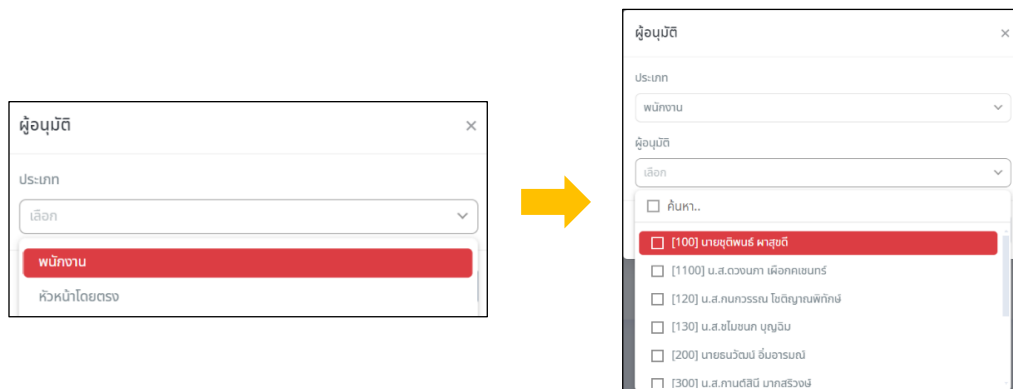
ผู้อนุมัติ
×
ประเภท
เลือก
พนักงาน
หัวหน้าโดยตรง

ผู้อนุมัติ
×
ประเภท
พนักงาน
ผู้อนุมัติ
เลือก
ค้นหา..
[100] นายชุติพนธ์ ผาสุขดี
[1100] น.ส.ดวงนภา เพือคคเชนทร์
[120] น.ส.กนกวรรณ โชติญาณพิทักษ์
[130] น.ส.ชโมชนก บุญฉิม
[200] นายธนวัฒน์ อิ่มอารมณ์
[300] น.ส.กานต์สินี มากสรีวงษ์